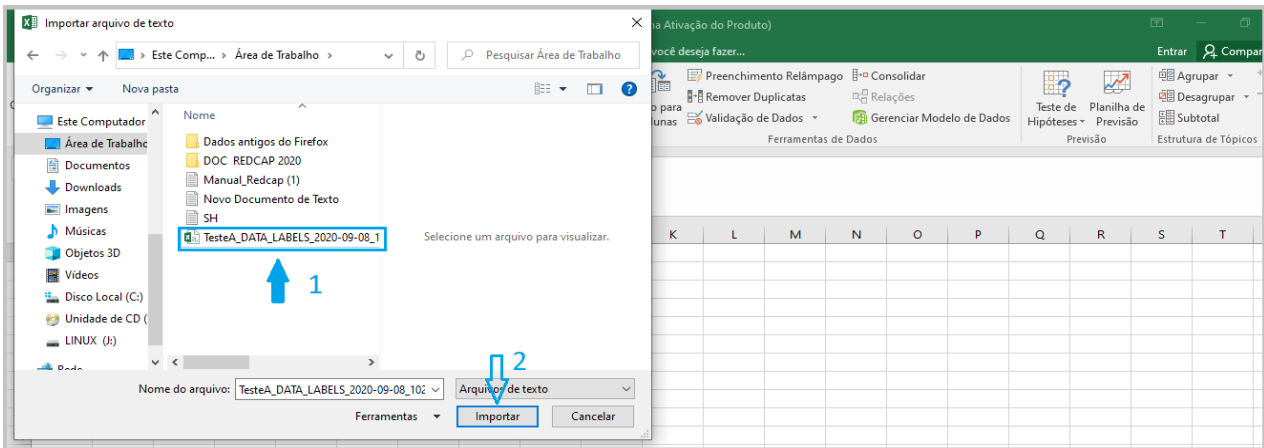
Importar arquivo de texto

Este Comp... › Área de Trabalho ›

Pesquisar Área de Trabalho

Organizar ▾ Nova pasta

Este Computador
Área de Trabalho
Documentos
Downloads
Imagens
Músicas
Objetos 3D
Vídeos
Disco Local (C:)
Unidade de CD (
LINUX (J:)
Rede

Nome
Dados antigos do Firefox
DOC REDCAP 2020
Manual_Redcap (1)
Novo Documento de Texto
SH
TesteA_DATA_LABELS_2020-09-08_1

1

Selecione um arquivo para visualizar.

Nome do arquivo: TesteA_DATA_LABELS_2020-09-08_102
Arquivos de texto
2
Ferramentas ▾
Importar
Cancelar

na Ativação do Produto)
você deseja fazer...
Entrar
Compar
Preenchimento Relâmpago
Consolidar
Remover Duplicatas
Relações
Validação de Dados
Gerenciar Modelo de Dados
o para lunas
Ferramentas de Dados
Teste de Hipóteses
Planilha de Previsão
Previsão
Agrupar
Desagrupar
Subtotal
Estrutura de Tópicos

| K | L | M | N | O | P | Q | R | S | T |
|---|---|---|---|---|---|---|---|---|---|